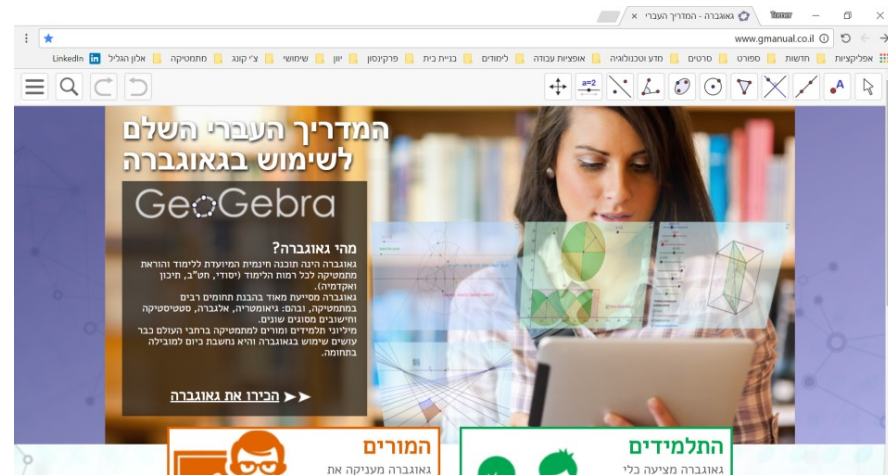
גאוגברה - המדריך העברי ×

www.gmanual.co.il

אפליקציות | חדשות | ספורט | סרטים | מדע וטכנולוגיה | אופציות עבודה | לימודים | בניית בית | פרקינסון | יוון | שימושי | צ'י קונג | מתמטיקה | אלון הגליל | LinkedIn

a=2

המדריך העברי השלם לשימוש בגאוגברה

GeoGebra

מהי גאוגברה?

גאוגברה הינה תוכנה חינמית המיועדת ללימוד והוראת מתמטיקה לכל רמות הלימוד (יסודי, חט"ב, תיכון ואקדמיה).

גאוגברה מסייעת מאוד בהבנת תחומים רבים במתמטיקה, ובהם: גיאומטריה, אלגברה, סטטיסטיקה וחישובים מסוגים שונים.

מיליוני תלמידים ומורים למתמטיקה ברחבי העולם כבר עושים שימוש בגאוגברה והיא נחשבת כיום למובילה בתחומה.

הכירו את גאוגברה

המורים

גאוגברה מעניקה את

התלמידים

גאוגברה מציעה כלי